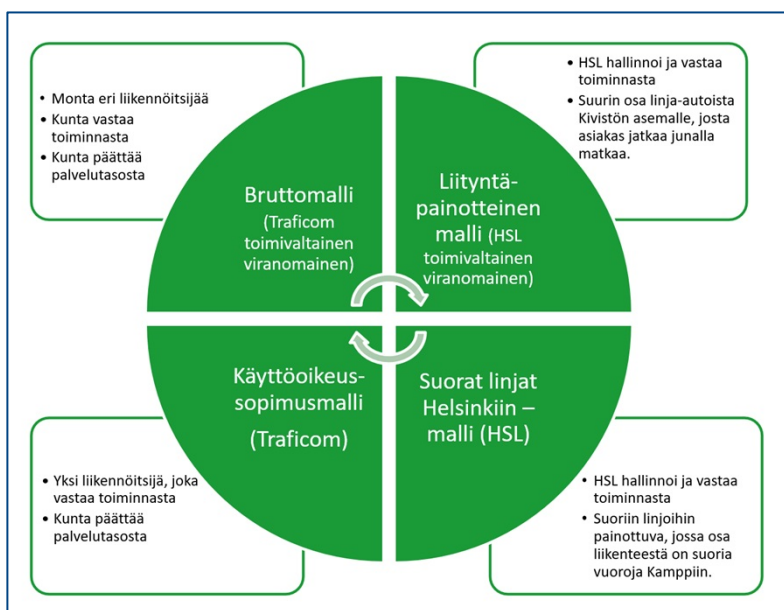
- Monta eri liikennöitsijää
- Kunta vastaa toiminnasta
- Kunta päättää palvelutasosta

- HSL hallinnoi ja vastaa toiminnasta
- Suurin osa linja-autoista Kivistön asemalle, josta asiakas jatkaa junalla matkaa.

Bruttomalli (Traficom toimivaltainen viranomainen)

Liityntäpainotteinen malli (HSL toimivaltainen viranomainen)

Käyttöoikeussopimusmalli (Traficom)

Suorat linjat Helsinkiin – malli (HSL)

- Yksi liikennöitsijä, joka vastaa toiminnasta
- Kunta päättää palvelutasosta

- HSL hallinnoi ja vastaa toiminnasta
- Suoriin linjoihin painottuva, jossa osa liikenteestä on suoria vuoroja Kamppiin.